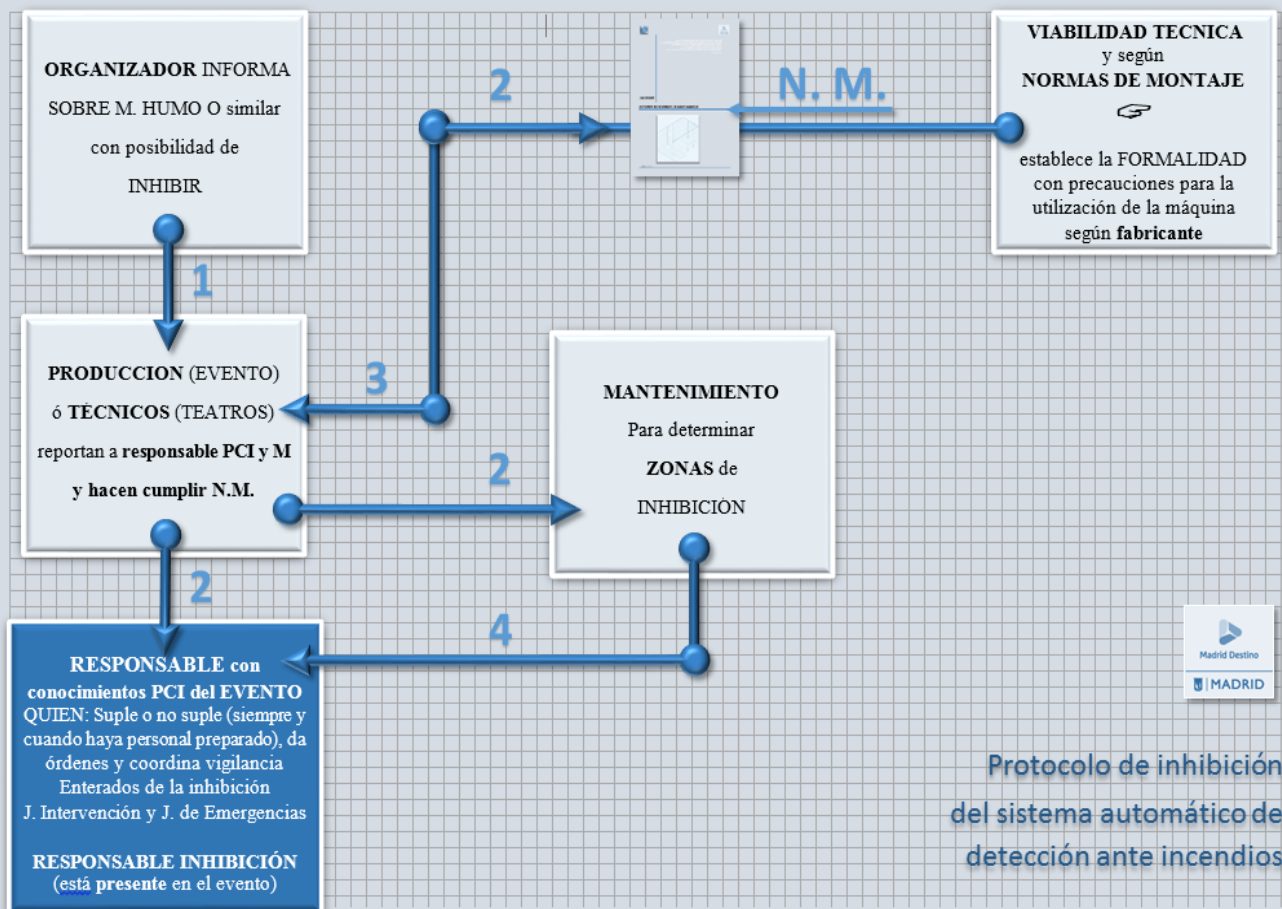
**ORGANIZADOR** INFORMA SOBRE M. HUMO O similar con posibilidad de INHIBIR

2

N. M.

**VIABILIDAD TECNICA** y según **NORMAS DE MONTAJE**

establece la FORMALIDAD con precauciones para la utilización de la máquina según **fabricante**

1

**PRODUCCION** (EVENTO) ó **TÉCNICOS** (TEATROS) reportan a **responsable PCI y M y hacen cumplir N.M.**

3

**MANTENIMIENTO**
Para determinar **ZONAS** de INHIBICIÓN

2

2

4

**RESPONSABLE con conocimientos PCI del EVENTO**
QUIEN: Suple o no suple (siempre y cuando haya personal preparado), da órdenes y coordina vigilancia
Enterados de la inhibición
J. Intervención y J. de Emergencias

**RESPONSABLE INHIBICIÓN**
(está **presente** en el evento)

Madrid Destino
MADRID

Protocolo de inhibición del sistema automático de detección ante incendios